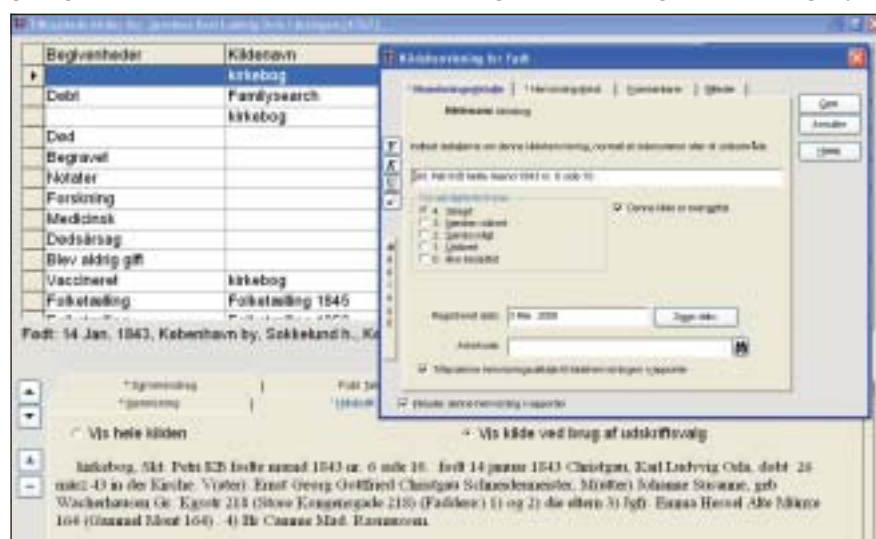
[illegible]

| Begivenheder | Kildenavn |
|---|---|
| | kirkebog |
| Debt | Familysearch |
| | kirkebog |
| Død | |
| Begravet | |
| Notater | |
| Forskning | |
| Medicinsk | |
| Dødsårsag | |
| Blev aldrig gift | |
| Vaccineret | kirkebog |
| Folketælling | Folketælling 1845 |

Født: 14 Jan. 1843, København by, Sokkelund h., K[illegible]

Kildehenvisning for Født

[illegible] | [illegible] | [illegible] | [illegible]

Kildenavn: kirkebog

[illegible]

Skt. Petri KB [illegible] 1843 nr. 6 side 10

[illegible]
4. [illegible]
3. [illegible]
2. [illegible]
1. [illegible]
0. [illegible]

Denne kilde er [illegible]

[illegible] 3 Mar. 2006

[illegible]

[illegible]

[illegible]

OK
Annuller
Hjælp

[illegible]
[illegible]

Vis hele kilden

Vis kilde ved brug af udskriftsvalg

kirkebog, Skt. Petri KB fødte mænd 1843 nr. 6 side 10. født 14 januar 1843 Christian, Karl Ludwig Odis, døbt 26 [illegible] 43 in der Kirche. Vater: Ernst Georg Gottfried Christian Schneidermeister, Mutter: Johanne Susanne, geb Wacherhausen Gr. Kjøbmagergade 218 (Store Kongensgade 218) (Faddere) 1) og 2) die eltern 3) Jgfr. Emma Hessel Alte Münze 164 (Gammel Mønt 164) . 4) Hr Casmus Mad. Rasmussen.